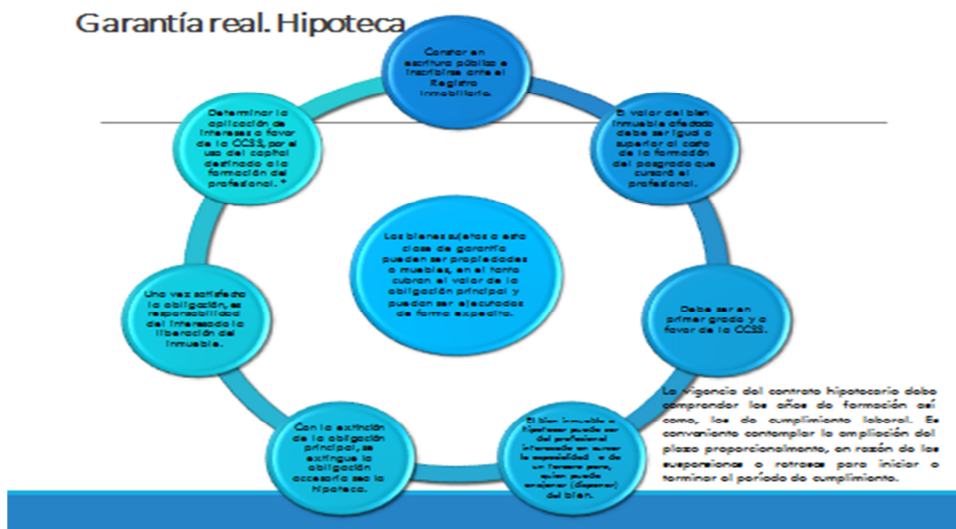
Garantía real. Hipoteca

Constar en escritura pública e inscribirse ante el Registro Inmobiliario.

El valor del bien inmueble afectado debe ser igual o superior al costo de la formación del posgrado que cursará el profesional.

Debe ser en primer grado y a favor de la CCSS.

El bien inmueble a hipotecar puede ser del profesional interesado en cursar la especialidad o de un tercero para, quien pueda enajenar (disponer) del bien.

Con la extinción de la obligación principal, se extingue la obligación accesoria sea la hipoteca.

Una vez satisfecha la obligación, es responsabilidad del interesado la liberación del inmueble.

Determinar la aplicación de intereses a favor de la CCSS, por el uso del capital destinado a la formación del profesional. *

Los bienes sujetos a esta clase de garantía pueden ser propiedades o muebles, en el tanto cubran el valor de la obligación principal y puedan ser ejecutados de forma expedita.

La vigencia del contrato hipotecario debe comprender los años de formación así como, los de cumplimiento laboral. Es conveniente contemplar la ampliación del plazo proporcionalmente, en razón de las suspensiones o retrasos para iniciar o terminar el período de cumplimiento.